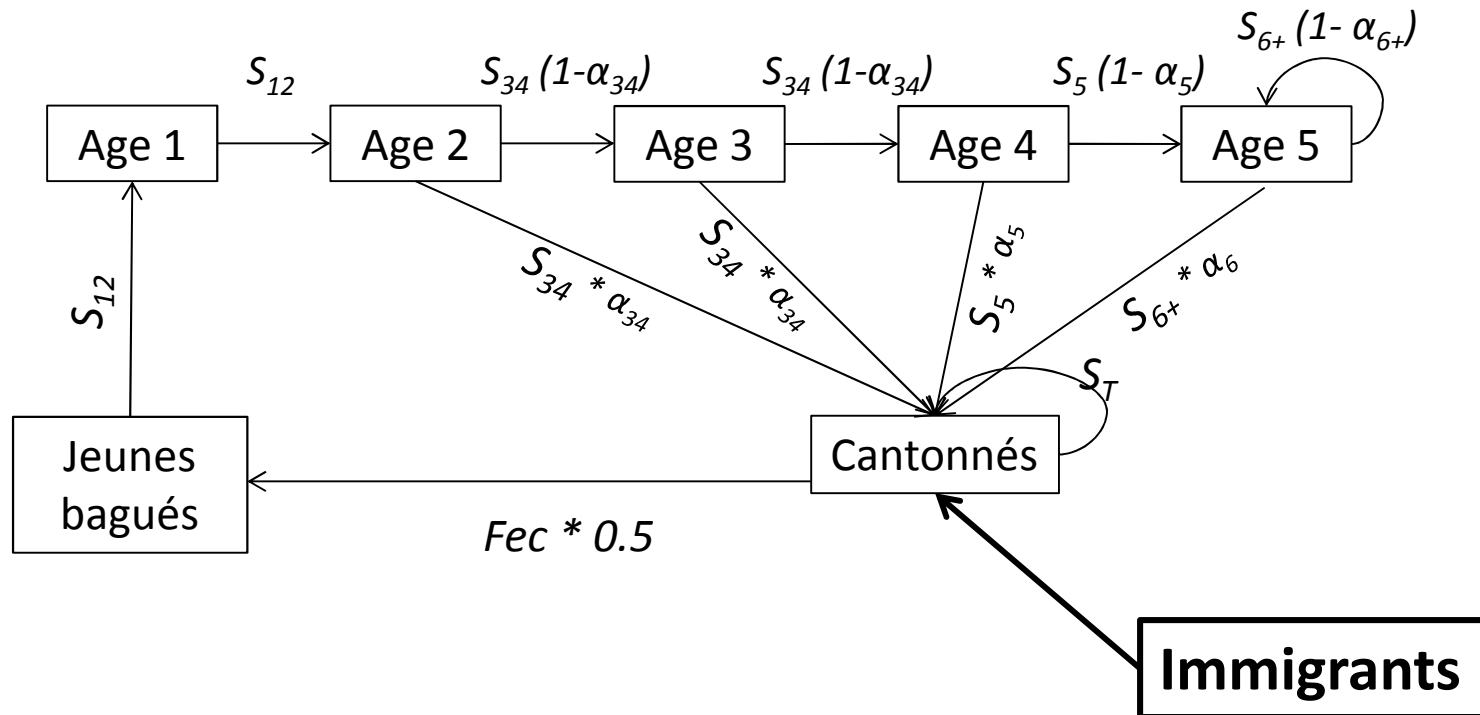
$S_{6+} (1- \alpha_{6+})$

$S_{12}$

$S_{34} (1-\alpha_{34})$

$S_{34} (1-\alpha_{34})$

$S_5 (1- \alpha_5)$

Age 1

Age 2

Age 3

Age 4

Age 5

$S_{12}$

$S_{34} * \alpha_{34}$

$S_{34} * \alpha_{34}$

$S_5 * \alpha_5$

$S_{6+} * \alpha_6$

$S_T$

Jeunes bagués

Cantonnés

Fec * 0.5

Immigrants